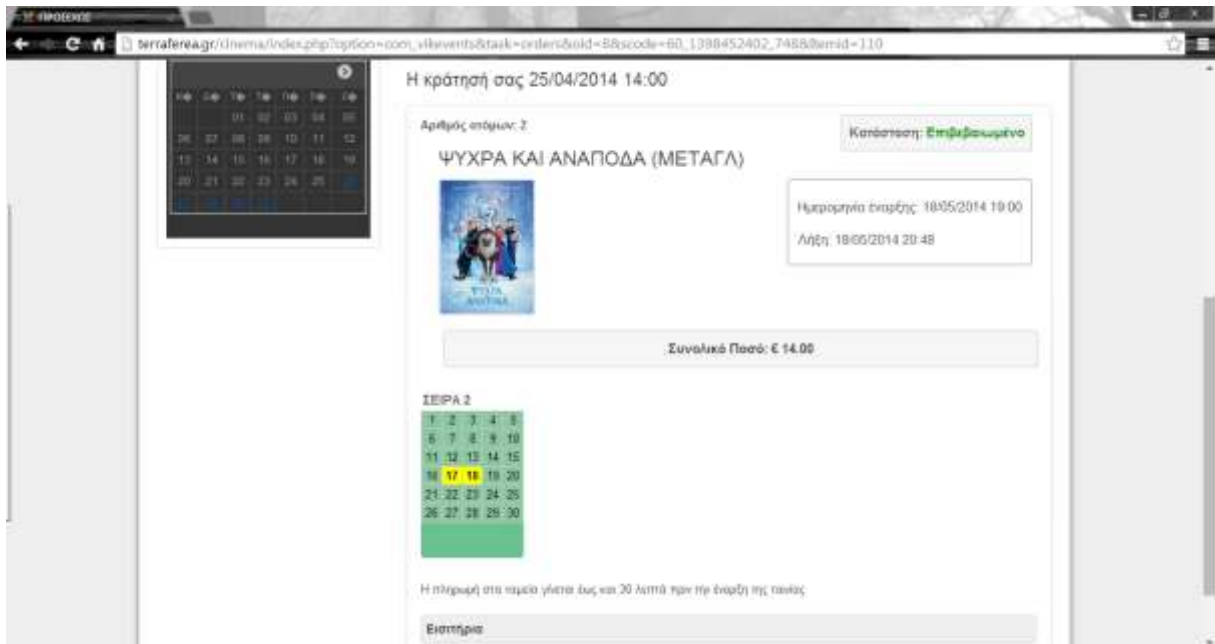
ΠΡΟΣΟΧΗ

terrafarea.gr/cinema/index.php?option=com_vikevents&task=orders&oid=8&scode=60_1398452402_7488&Itemid=110

Η κράτησή σας 25/04/2014 14:00

Αριθμός ατόμων: 2

Κατάσταση: Επιβεβαιωμένο

ΨΥΧΡΑ ΚΑΙ ΑΝΑΠΟΔΑ (ΜΕΤΑΓΛ)

Ημερομηνία έναρξης: 18/05/2014 19:00

Λήξη: 18/05/2014 20:48

Συνολικό Ποσό: € 14.00

ΣΕΙΡΑ 2

| | | | | |
|---|---|---|---|---|
| 1 | 2 | 3 | 4 | 5 |
| 6 | 7 | 8 | 9 | 10 |
| 11 | 12 | 13 | 14 | 15 |
| 16 | 17 | 18 | 19 | 20 |
| 21 | 22 | 23 | 24 | 25 |
| 26 | 27 | 28 | 29 | 30 |

Η πληρωμή στο ταμείο γίνεται έως και 30 λεπτά πριν την έναρξη της ταινίας

Εισιτήρια